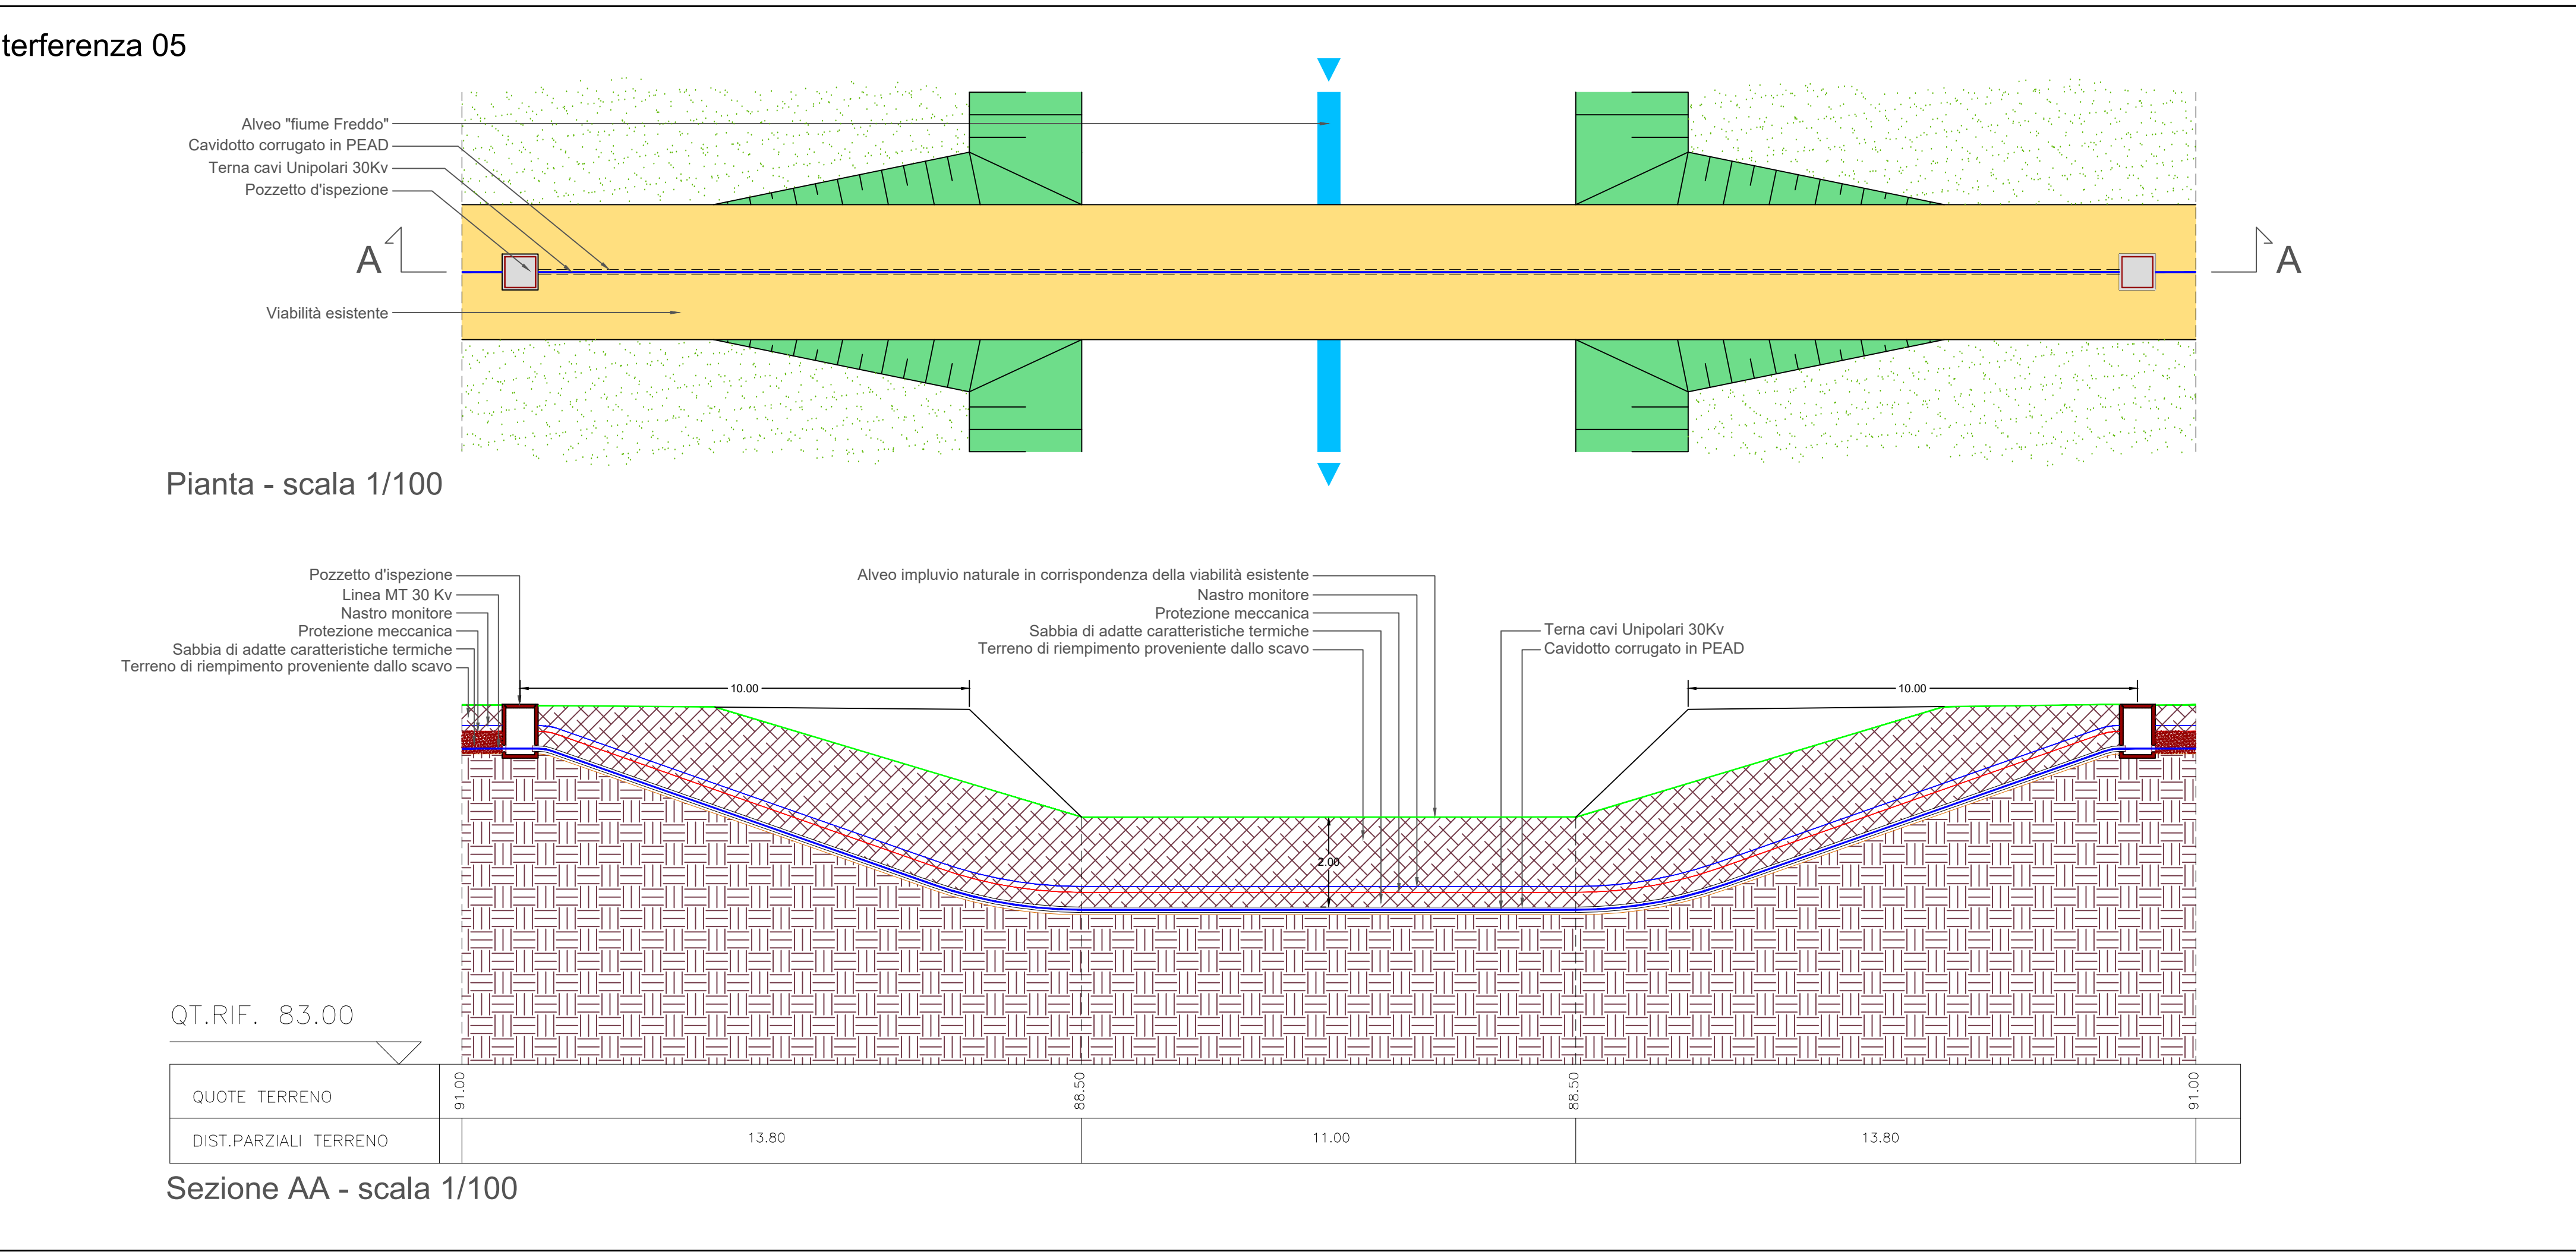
terferenza 05

Alveo "fiume Freddo"
Cavidotto corrugato in PEAD
Terna cavi Unipolari 30Kv
Pozzetto d'ispezione

A

A

Viabilità esistente

Pianta - scala 1/100

Pozzetto d'ispezione
Linea MT 30 Kv
Nastro monitore
Protezione meccanica
Sabbia di adatte caratteristiche termiche
Terreno di riempimento proveniente dallo scavo

Alveo impluvio naturale in corrispondenza della viabilità esistente
Nastro monitore
Protezione meccanica
Sabbia di adatte caratteristiche termiche
Terreno di riempimento proveniente dallo scavo

Terna cavi Unipolari 30Kv
Cavidotto corrugato in PEAD

10.00

10.00

2.00

QT.RIF. 83.00

| QUOTE TERRENO | 91.00 | 88.50 | 88.50 | 91.00 |
|---|---|---|---|---|
| DIST.PARZIALI TERRENO | 13.80 | 11.00 | 13.80 | |

Sezione AA - scala 1/100